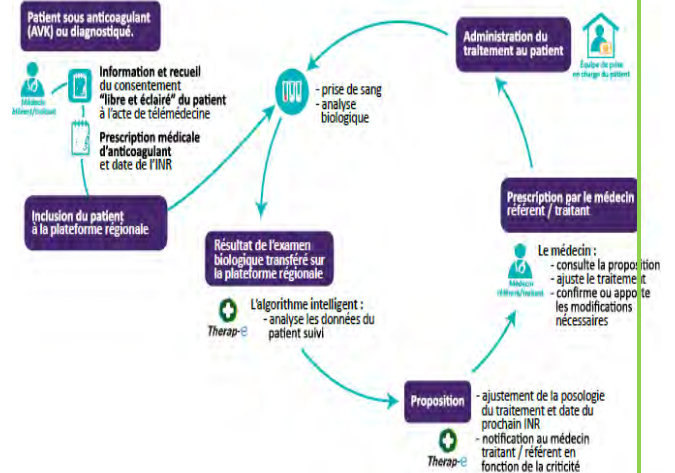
Patient sous anticoagulant (AVK) ou diagnostiqué.

Médecin référent/traitant

Information et recueil du consentement "libre et éclairé" du patient à l'acte de télémédecine

Prescription médicale d'anticoagulant et date de l'INR

Inclusion du patient à la plateforme régionale

- prise de sang
- analyse biologique

Administration du traitement au patient

Équipe de prise en charge du patient

Prescription par le médecin référent / traitant

Médecin référent/traitant

Le médecin :
- consulte la proposition
- ajuste le traitement
- confirme ou apporte les modifications nécessaires

Résultat de l'examen biologique transféré sur la plateforme régionale

Therap-e

L'algorithme intelligent :
- analyse les données du patient suivi

Proposition

Therap-e

- ajustement de la posologie du traitement et date du prochain INR
- notification au médecin traitant / référent en fonction de la criticité